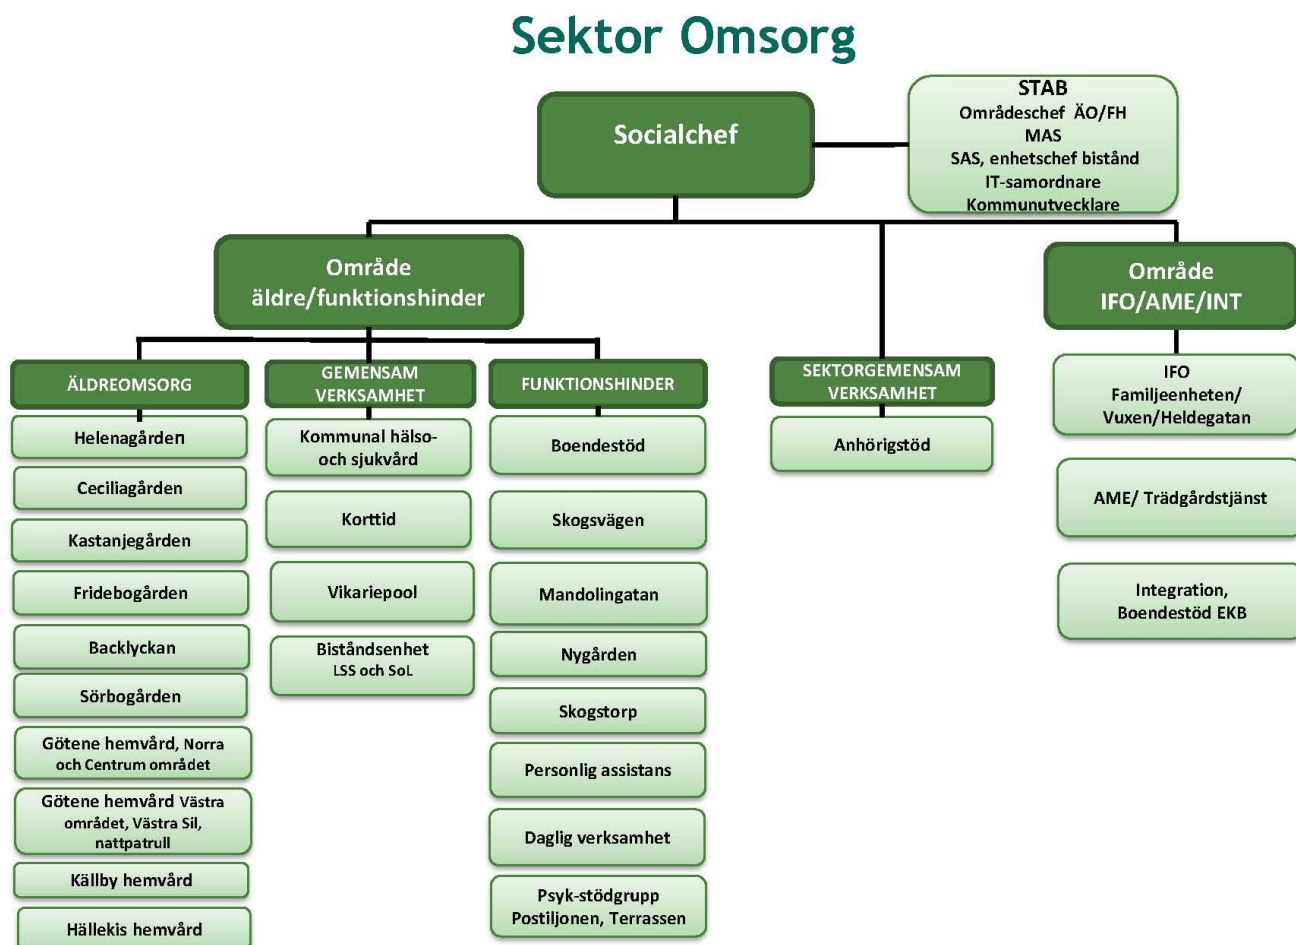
Sektor Omsorg

Socialchef

STAB
Områdeschef ÄO/FH
MAS
SAS, enhetschef bistånd
IT-samordnare
Kommunutvecklare

Område
äldre/funktionshinder

ÄLDREOMSORG

Helenagården

Ceciliagården

Kastanjegården

Fridebogården

Backlyckan

Sörbogården

Götene hemvård, Norra och Centrum området

Götene hemvård Västra området, Västra Sil, nattpatrull

Källby hemvård

Hällekis hemvård

GEMENSAM VERKSAMHET

Kommunal hälso- och sjukvård

Korttid

Vikariepool

Biståndsenhet LSS och SoL

FUNKTIONSHINDER

Boendestöd

Skogsvägen

Mandolingatan

Nygården

Skogstorp

Personlig assistans

Daglig verksamhet

Psyk-stödgrupp Postiljonen, Terrassen

SEKTORGEMENSAM VERKSAMHET

Anhörigstöd

Område
IFO/AME/INT

IFO
Familjeenheten/
Vuxen/Heldegatan

AME/ Trädgårdstjänst

Integration,
Boendestöd EKB